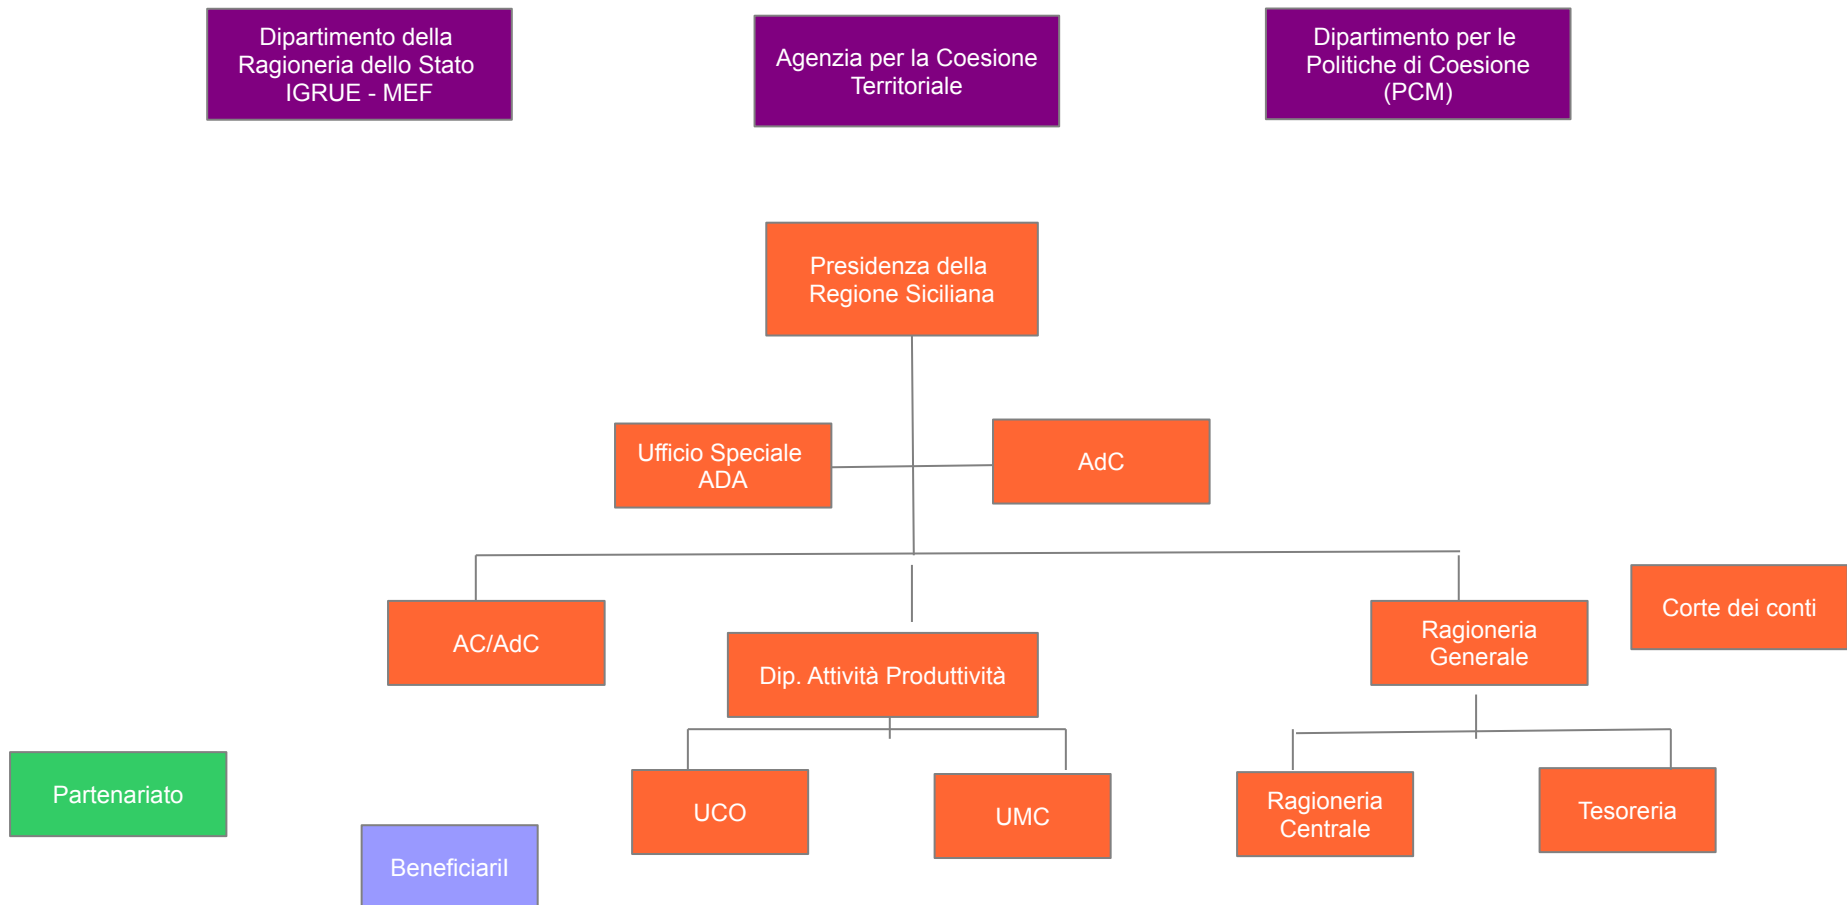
Dipartimento della Ragioneria dello Stato IGRUE - MEF

Agenzia per la Coesione Territoriale

Dipartimento per le Politiche di Coesione (PCM)

Presidenza della Regione Siciliana

Ufficio Speciale ADA

AdC

AC/AdC

Dip. Attività Produttività

Ragioneria Generale

Corte dei conti

Partenariato

UCO

UMC

Ragioneria Centrale

Tesoreria

Beneficiaril